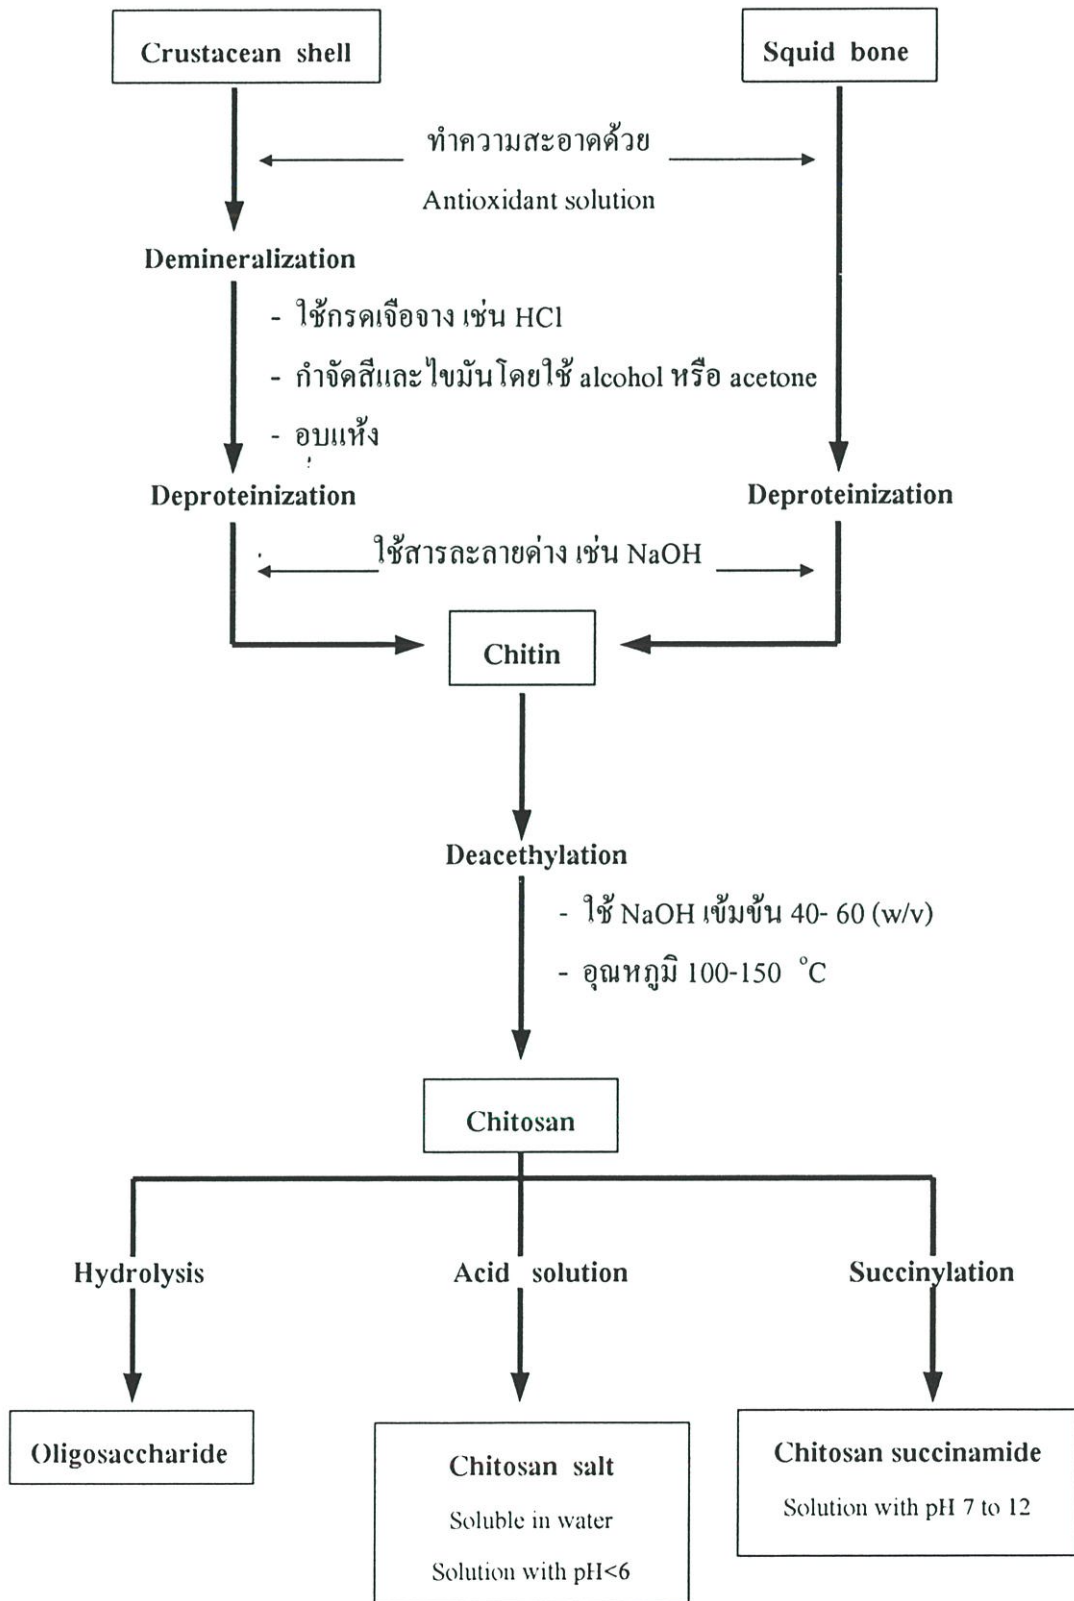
Crustacean shell

Squid bone

ทำความสะอาดด้วย

Antioxidant solution

Demineralization

- ใช้กรดเจือจาง เช่น HCl

- กำจัดสีและไขมันโดยใช้ alcohol หรือ acetone

- อบแห้ง

Deproteinization

Deproteinization

ใช้สารละลายด่าง เช่น NaOH

Chitin

Deacethylation

- ใช้ NaOH เข้มข้น 40- 60 (w/v)

- อุณหภูมิ 100-150 °C

Chitosan

Hydrolysis

Acid solution

Succinylation

Oligosaccharide

Chitosan salt

Soluble in water

Solution with pH<6

Chitosan succinamide

Solution with pH 7 to 12